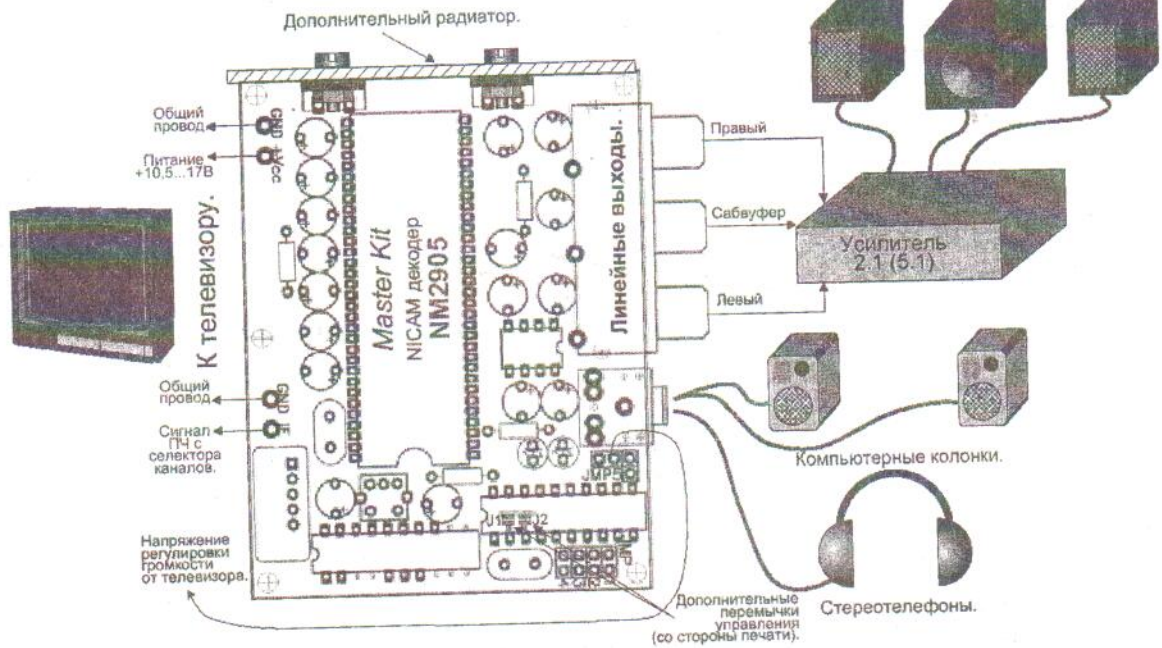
Дополнительный радиатор.

Общий провод

Питание +10,5...17В

GND

+Vcc

К телевизору.

Master Kit

NICAM декодер

NM2905

Линейные выходы.

Правый

Сабвуфер

Левый

Усилитель 2.1 (5.1)

Общий провод

GND

IF

Сигнал ПЧ с селектора каналов.

JMP

J1

J2

Компьютерные колонки.

Напряжение регулировки громкости от телевизора.

Дополнительные перемычки управления (со стороны печати).

Стереотелефоны.